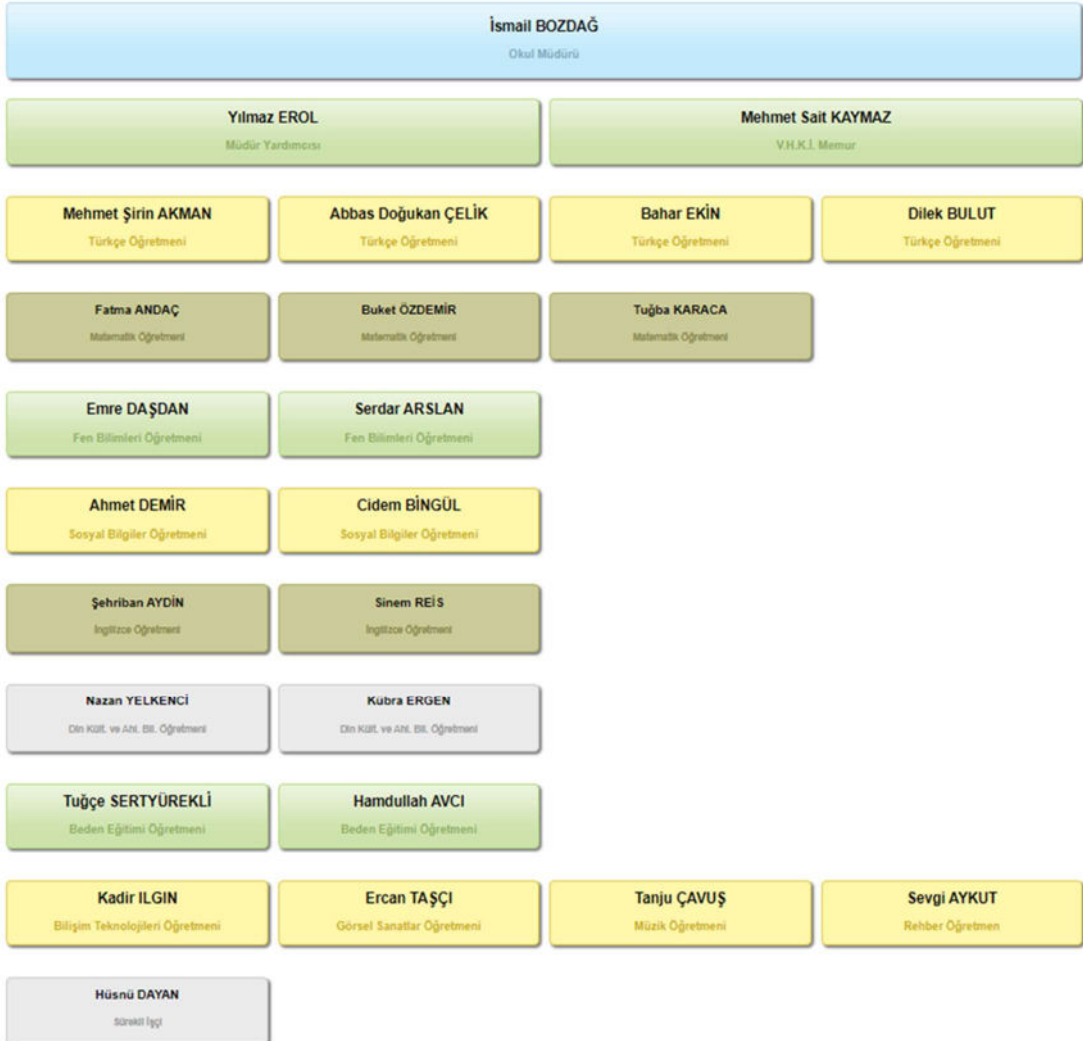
İsmail BOZDAĞ
Okul Müdürü

Yılmaz EROL
Müdür Yardımcısı

Mehmet Sait KAYMAZ
V.H.K.İ. Memur

Mehmet Şirin AKMAN
Türkçe Öğretmeni

Abbas Doğukan ÇELİK
Türkçe Öğretmeni

Bahar EKİN
Türkçe Öğretmeni

Dilek BULUT
Türkçe Öğretmeni

Fatma ANDAÇ
Matematik Öğretmeni

Buket ÖZDEMİR
Matematik Öğretmeni

Tuğba KARACA
Matematik Öğretmeni

Emre DAŞDAN
Fen Bilimleri Öğretmeni

Serdar ARSLAN
Fen Bilimleri Öğretmeni

Ahmet DEMİR
Sosyal Bilgiler Öğretmeni

Cidem BİNGÜL
Sosyal Bilgiler Öğretmeni

Şehriban AYDİN
İngilizce Öğretmeni

Sinem REİS
İngilizce Öğretmeni

Nazan YELKENCİ
Din Kült. ve Ahl. Bil. Öğretmeni

Kübra ERGEN
Din Kült. ve Ahl. Bil. Öğretmeni

Tuğçe SERTYÜREKLİ
Beden Eğitimi Öğretmeni

Hamdullah AVCI
Beden Eğitimi Öğretmeni

Kadir ILGIN
Bilişim Teknolojileri Öğretmeni

Ercan TAŞÇI
Görsel Sanatlar Öğretmeni

Tanju ÇAVUŞ
Müzik Öğretmeni

Sevgi AYKUT
Rehber Öğretmen

Hüsnü DAYAN
Sürekli İşçi